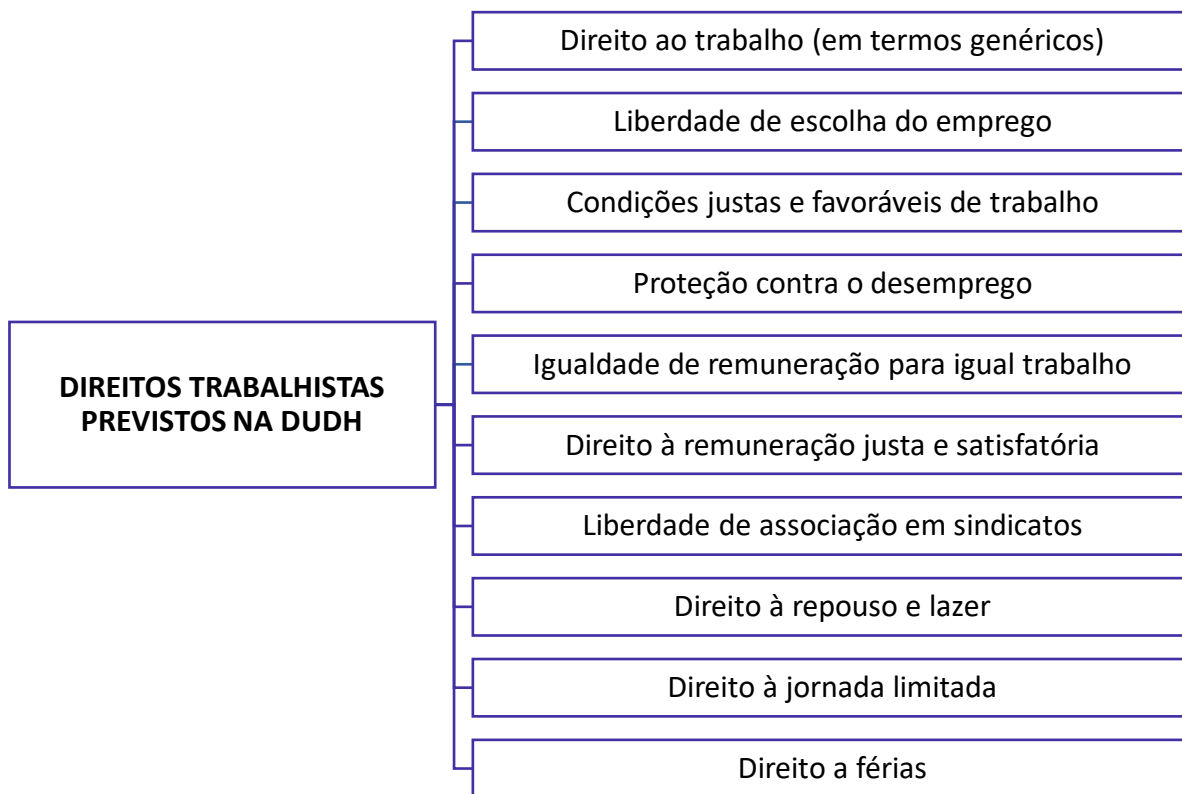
DIREITOS TRABALHISTAS PREVISTOS NA DUDH

Direito ao trabalho (em termos genéricos)

Liberdade de escolha do emprego

Condições justas e favoráveis de trabalho

Proteção contra o desemprego

Igualdade de remuneração para igual trabalho

Direito à remuneração justa e satisfatória

Liberdade de associação em sindicatos

Direito à repouso e lazer

Direito à jornada limitada

Direito a férias